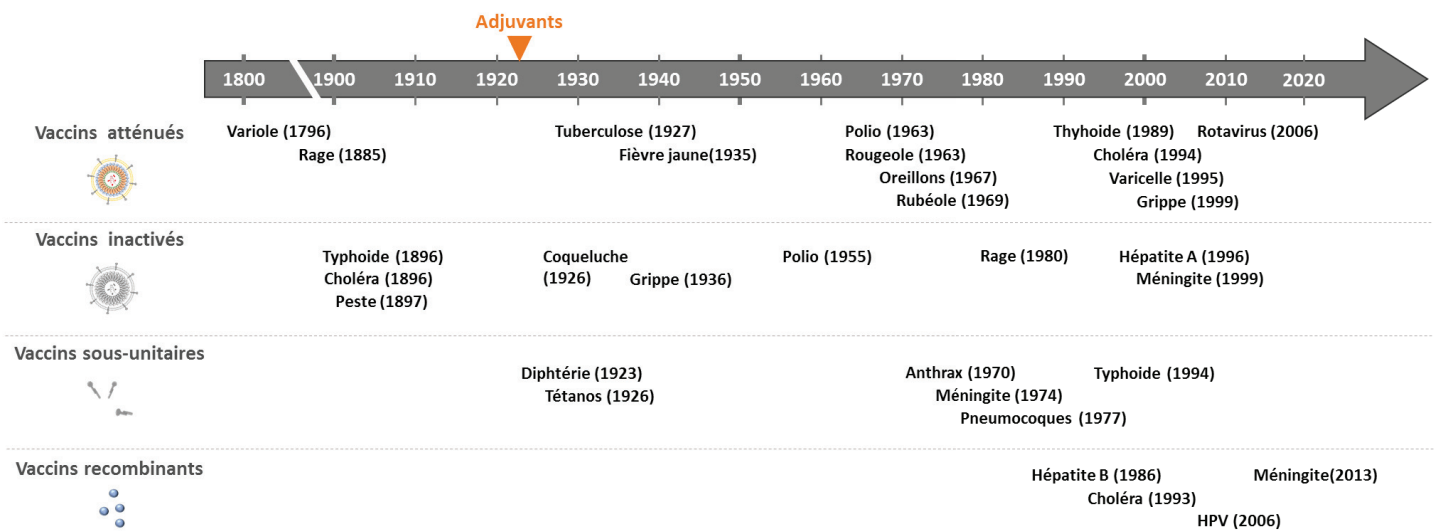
Adjuvants

1800 1900 1910 1920 1930 1940 1950 1960 1970 1980 1990 2000 2010 2020

Vaccins atténués

Variole (1796)
Rage (1885)
Tuberculose (1927)
Fièvre jaune(1935)
Polio (1963)
Rougeole (1963)
Oreillons (1967)
Rubéole (1969)
Thyhoide (1989)
Choléra (1994)
Varicelle (1995)
Grippe (1999)
Rotavirus (2006)

Vaccins inactivés

Typhoide (1896)
Choléra (1896)
Peste (1897)
Coqueluche (1926)
Grippe (1936)
Polio (1955)
Rage (1980)
Hépatite A (1996)
Méningite (1999)

Vaccins sous-unitaires

Diphtérie (1923)
Tétanos (1926)
Anthrax (1970)
Méningite (1974)
Pneumocoques (1977)
Typhoide (1994)

Vaccins recombinants

Hépatite B (1986)
Choléra (1993)
HPV (2006)
Méningite(2013)